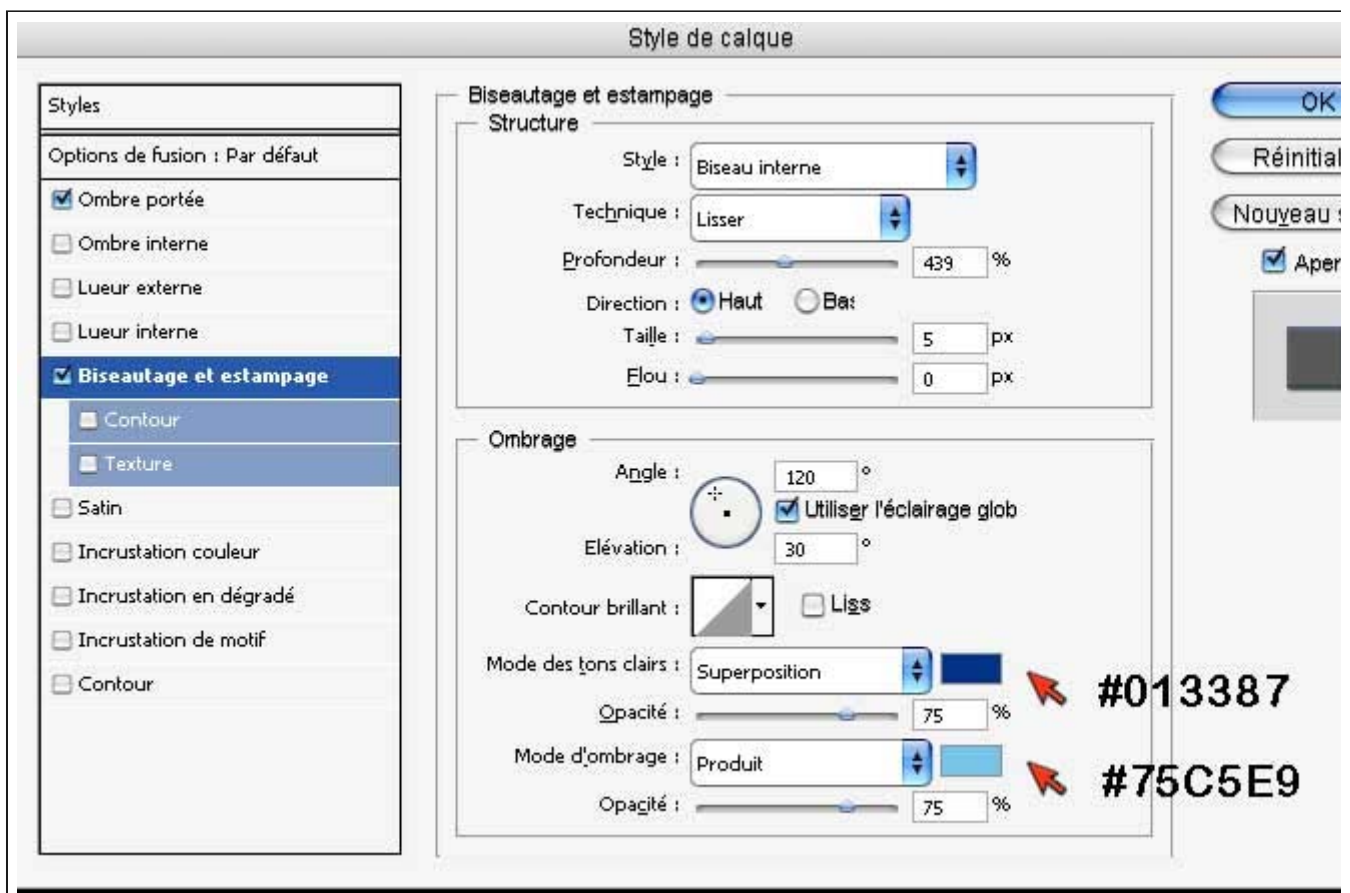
Style de calque

Styles

Options de fusion : Par défaut

Ombre portée

Ombre interne

Lueur externe

Lueur interne

Biseautage et estampage

Contour

Texture

Satin

Incrustation couleur

Incrustation en dégradé

Incrustation de motif

Contour

Biseautage et estampage

Structure

Style : Biseau interne

Technique : Lisser

Profondeur : 439 %

Direction : Haut Ba:

Taille : 5 px

Flou : 0 px

Ombrage

Angle : 120 °

Utiliser l'éclairage glob

Elévation : 30 °

Contour brillant : Liss

Mode des tons clairs : Superposition

#013387

Opacité : 75 %

Mode d'ombrage : Produit

#75C5E9

Opacité : 75 %

OK

Réinitial

Nouveau s

Aper